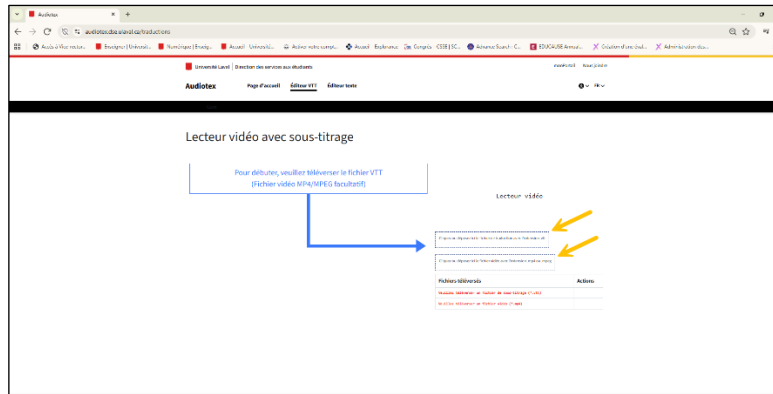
Audiotex

audiotex.dse.ulaval.ca/traductions

Accès à Mon rectur... | Enseigner | Universi... | Numérique | Enseig... | Accueil - Université... | Activer votre compte... | Accueil - Exploranc... | Congrès - CSSE | SC... | Advanced Search - C... | EDUCAUSE Annual... | Création d'une évol... | Administration des...

Université Laval | Direction des services aux étudiants

Audiotex | Page d'accueil | Éditeur VTT | Éditeur texte

FR

Lecteur vidéo avec sous-titrage

Pour débuter, veuillez téléverser le fichier VTT (Fichier vidéo MP4/MPEG facultatif)

Lecteur vidéo

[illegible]

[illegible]

| Fichiers téléversés | Actions |
|---|---|
| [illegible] | |
| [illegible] | |